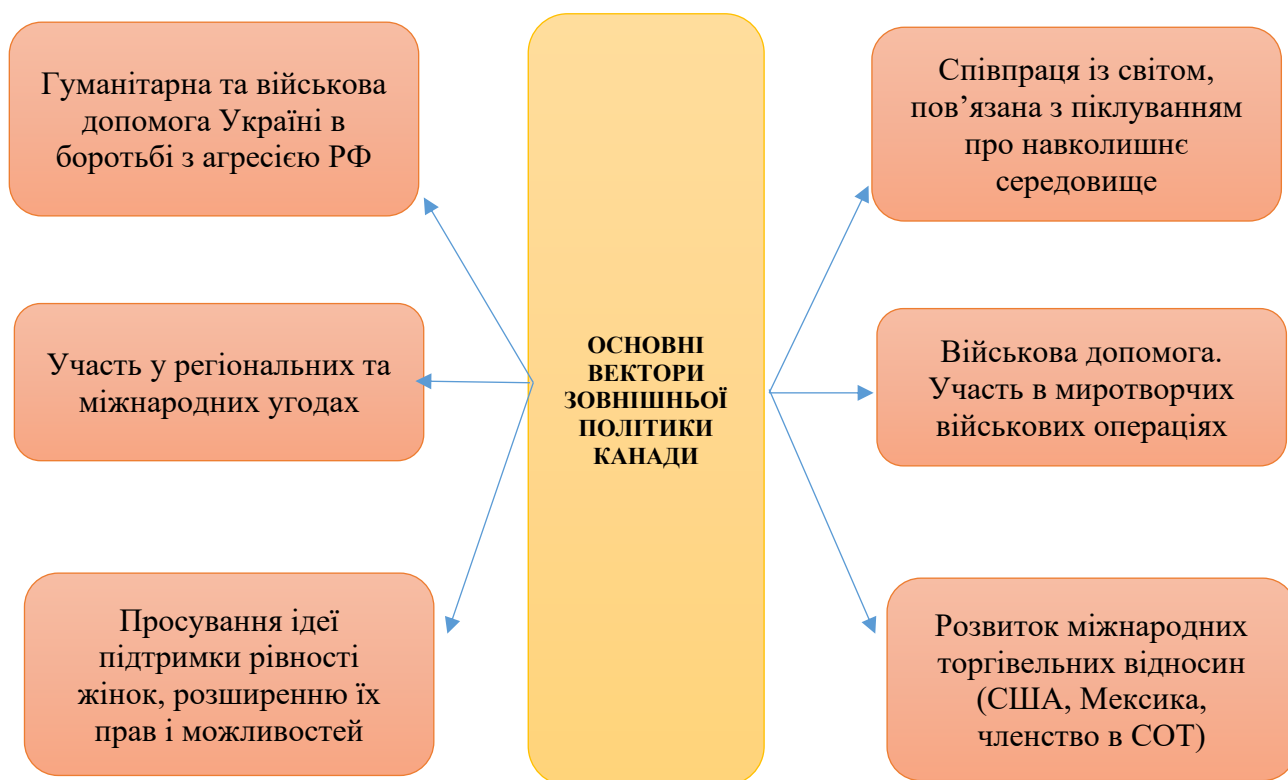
ОСНОВНІ ВЕКТОРИ ЗОВНІШНЬОЇ ПОЛІТИКИ КАНАДИ

Гуманітарна та військова допомога Україні в боротьбі з агресією РФ

Участь у регіональних та міжнародних угодах

Просування ідеї підтримки рівності жінок, розширенню їх прав і можливостей

Співпраця із світом, пов’язана з піклуванням про навколишнє середовище

Військова допомога. Участь в миротворчих військових операціях

Розвиток міжнародних торгівельних відносин (США, Мексика, членство в СОТ)